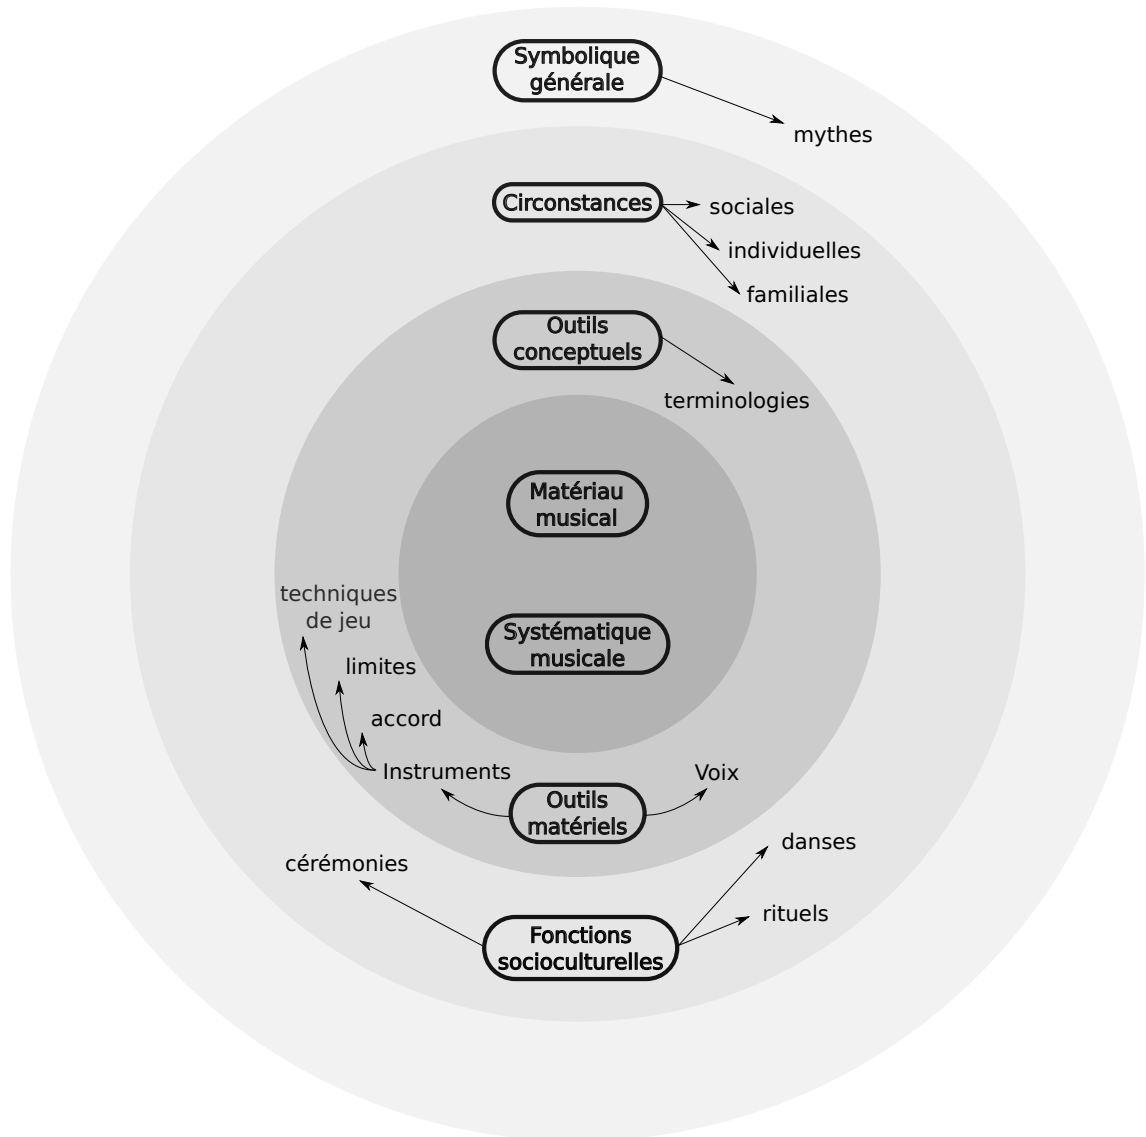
Symbolique générale

mythes

Circonstances

sociales

individuelles

familiales

Outils conceptuels

terminologies

Matériau musical

Systématique musicale

techniques de jeu

limites

accord

Instruments

Outils matériels

Voix

danses

cérémonies

rituels

Fonctions socioculturelles